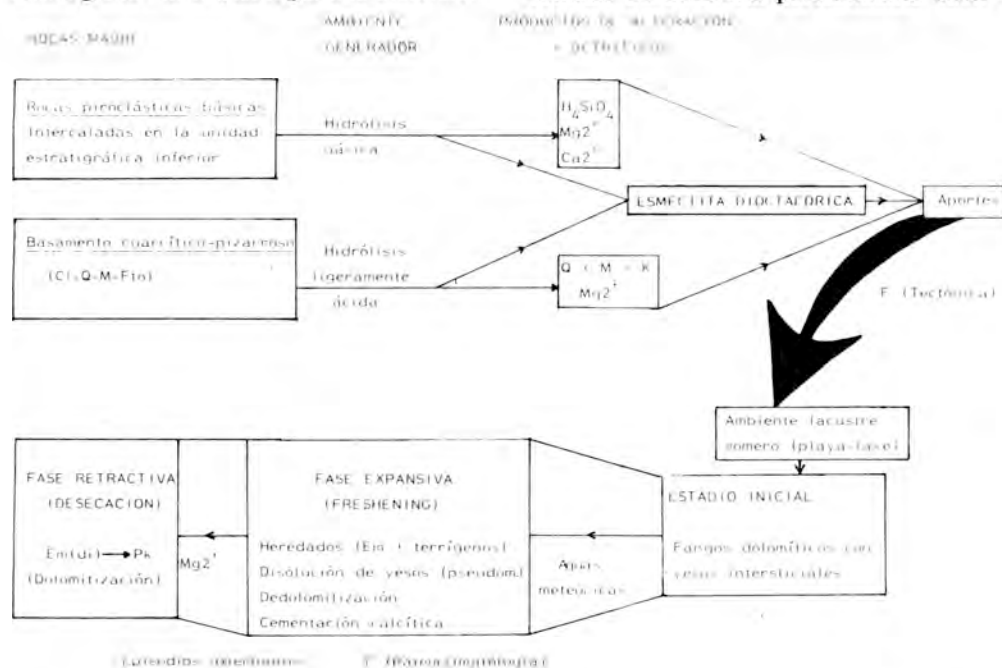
ROCAS MADRE

AMBIENTE GENERADOR

PRODUCTOS DE ALTERACION + DETRITICOS

Rocas piroclásticas básicas intercaladas en la unidad estratigráfica inferior

Hidrólisis básica

$H_4SiO_4$
$Mg2^+$
$Ca2^+$

ESMECTITA DIOCTAEDRICA

Aportes

Basamento cuarcítico-pizarroso (Cl+Q-M+Fto)

Hidrólisis ligeramente ácida

Q + M + K
$Mg2^+$

F (Tectónica)

Ambiente lacustre somero (playa-lake)

FASE RETRACTIVA (DESECACION)

Em(di) → Pk (Dolomitización)

$Mg2^+$

FASE EXPANSIVA (FRESHENING)

Heredados (Em + terrígenos)
Disolución de yesos (pseudom)
Dedolomitización
Cementación calcítica

Aguas meteóricas

ESTADIO INICIAL

Fangos dolomíticos con yesos intersticiales

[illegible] F (Paleoclimatología)